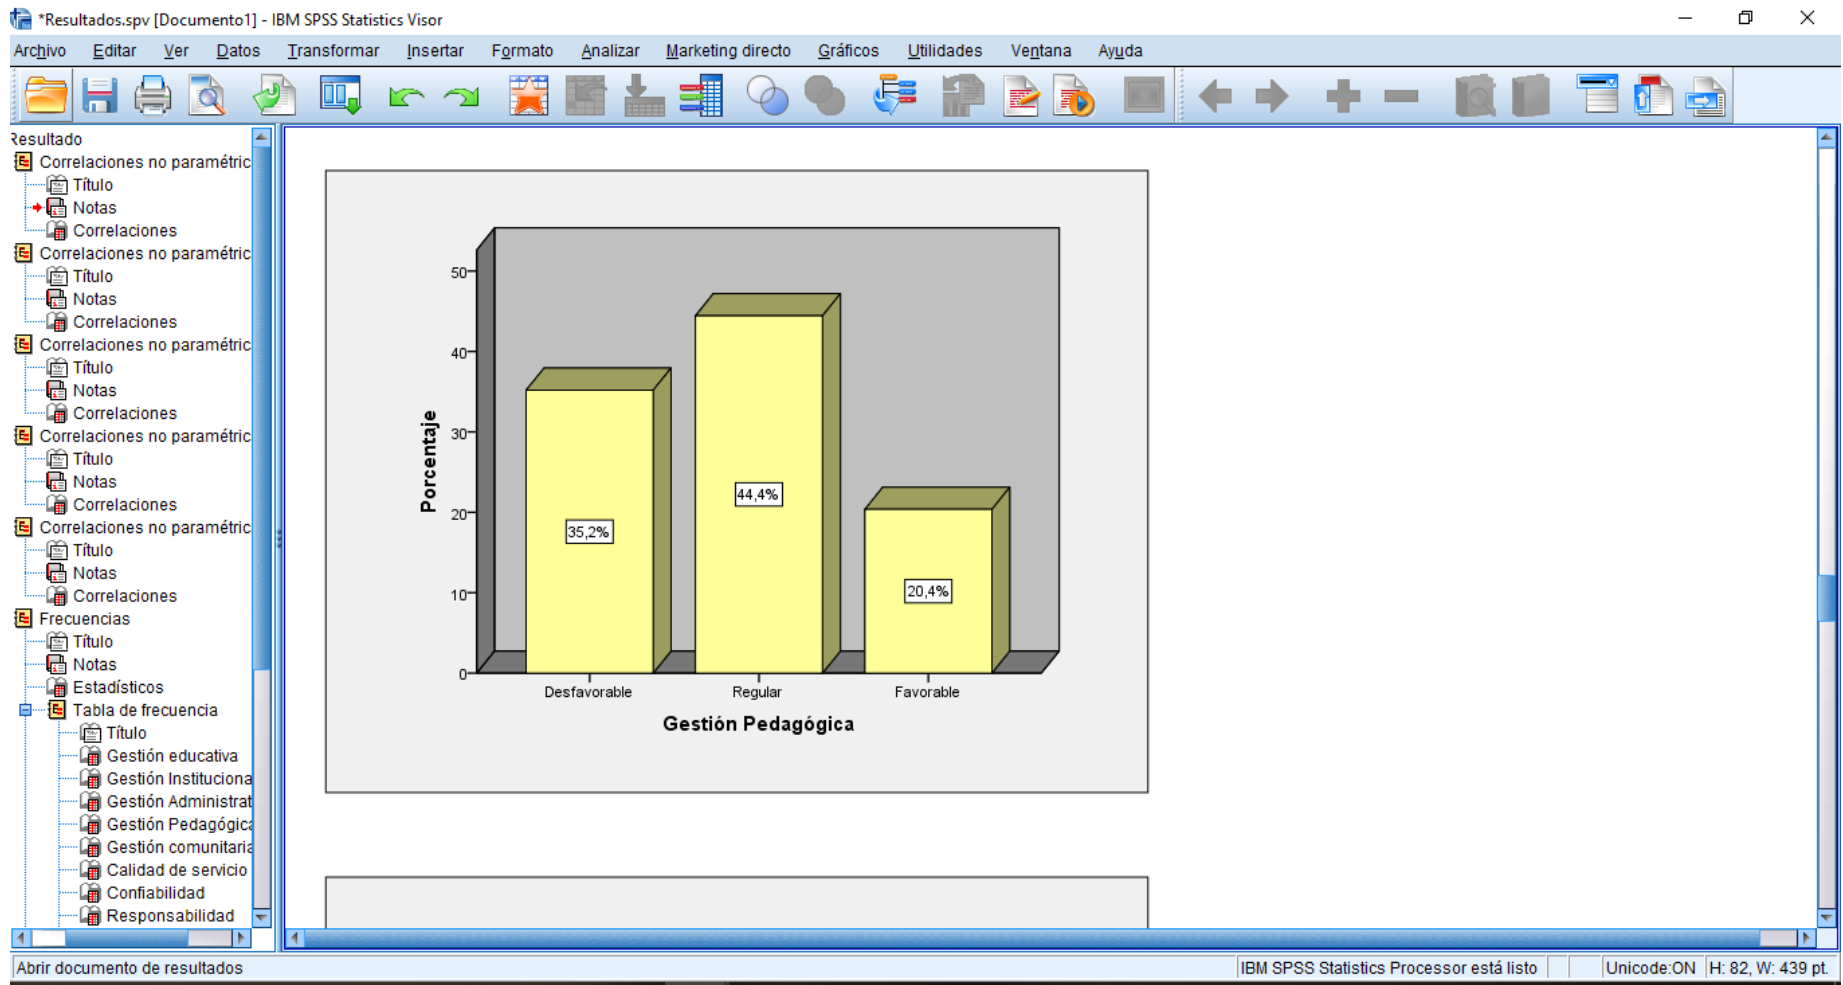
*Resultados.spv [Documento1] - IBM SPSS Statistics Visor

Archivo Editar Ver Datos Transformar Insertar Formato Analizar Marketing directo Gráficos Utilidades Ventana Ayuda

Resultado
Correlaciones no paramétric
Título
Notas
Correlaciones
Correlaciones no paramétric
Título
Notas
Correlaciones
Correlaciones no paramétric
Título
Notas
Correlaciones
Correlaciones no paramétric
Título
Notas
Correlaciones
Correlaciones no paramétric
Título
Notas
Correlaciones
Frecuencias
Título
Notas
Estadísticos
Tabla de frecuencia
Título
Gestión educativa
Gestión Instituciona
Gestión Administrat
Gestión Pedagógica
Gestión comunitaria
Calidad de servicio
Confiabilidad
Responsabilidad

Porcentaje
50
40
30
20
10
0
35,2%
44,4%
20,4%
Desfavorable
Regular
Favorable
Gestión Pedagógica

Abrir documento de resultados
IBM SPSS Statistics Processor está listo
Unicode:ON
H: 82, W: 439 pt.